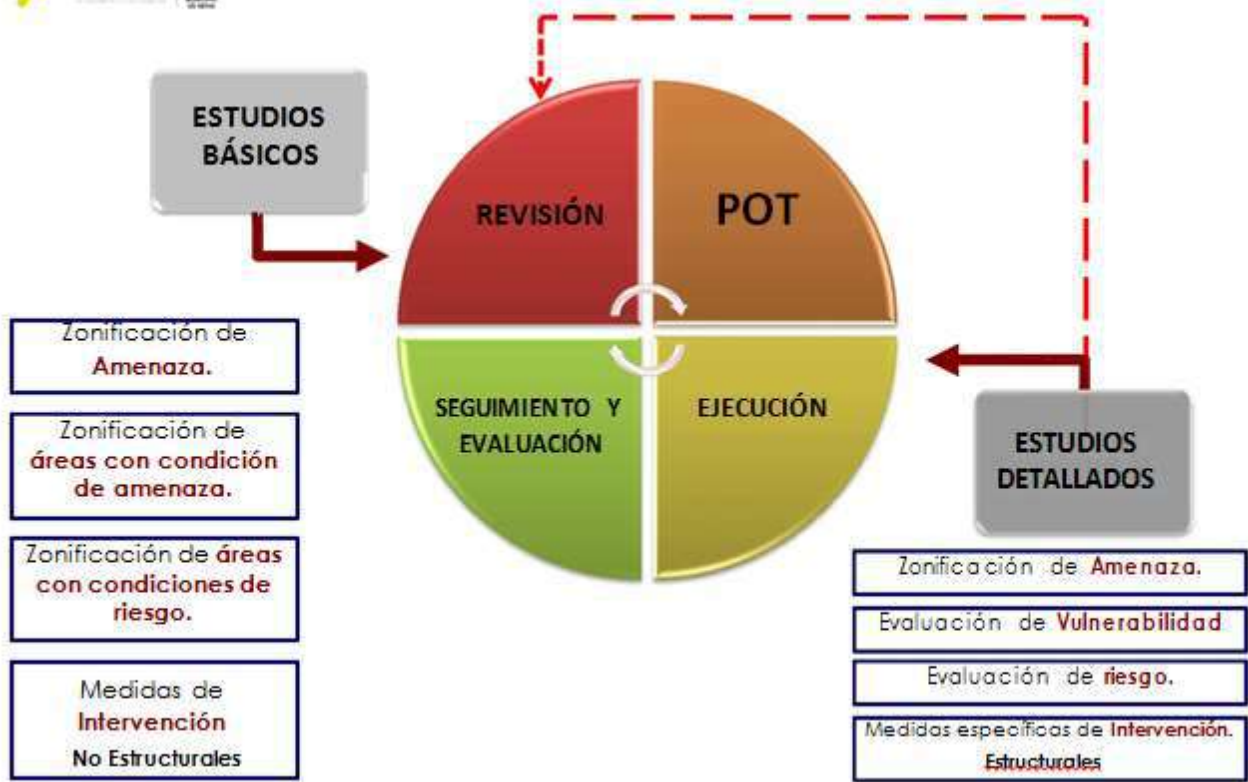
ESTUDIOS BÁSICOS

REVISIÓN

POT

SEGUIMIENTO Y EVALUACIÓN

EJECUCIÓN

ESTUDIOS DETALLADOS

Zonificación de Amenaza.

Zonificación de áreas con condición de amenaza.

Zonificación de áreas con condiciones de riesgo.

Medidas de Intervención No Estructurales

Zonificación de Amenaza.

Evaluación de Vulnerabilidad

Evaluación de riesgo.

Medidas específicas de Intervención. Estructurales